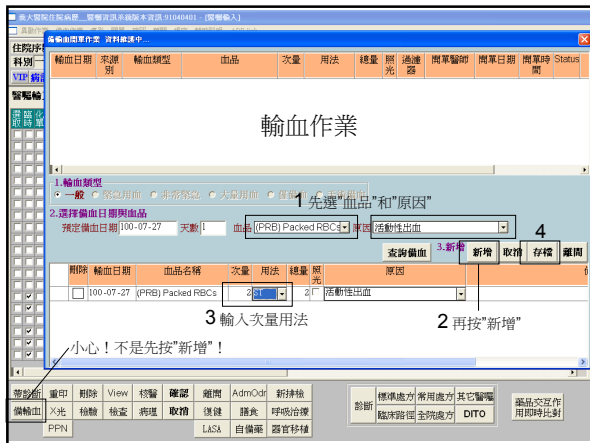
奇美醫院住院病歷__醫囑資訊系統版本資訊:91040401 - [醫囑輸入]

備血醫囑作業 資料讀選中...

住院序
科別
VIP 病
醫囑輸

| 輸血日期 | 來源別 | 輸血類型 | 血品 | 次量 | 用法 | 總量 | 照光 | 過濾器 | 開單醫師 | 開單日期 | 開單時間 | Status |
|---|---|---|---|---|---|---|---|---|---|---|---|---|

輸血作業

1.輸血類型
• 一般 ○ 緊急用血 ○ 非常緊急 ○ 大量用血 ○ 僅備血 ○ 治療性輸血

2.選擇備血日期與血品
預定備血日期 100-07-27 天數 1 血品 (PRB) Packed RBCs 原因 活動性出血

1 先選"血品"和"原因"

查詢備血 3.新增 新增 取消 存檔 離開

4

| 刪除 | 輸血日期 | 血品名稱 | 次量 | 用法 | 總量 | 照光 | 原因 |
|---|---|---|---|---|---|---|---|
| ☐ | 100-07-27 | (PRB) Packed RBCs | 2 | ST | 2 | ☐ | 活動性出血 |

3 輸入次量用法

2 再按"新增"

小心！不是先按"新增"！

帶診斷 重印 刪除 View 核醫 確認 離開 AdmOdr 新排檢
備輸血 X光 檢驗 檢查 病理 取消 復健 膳食 呼吸治療
PPN LASA 自備藥 器官移植

診斷 標準處方 常用處方 其它醫囑
臨床路徑 全院處方 DITO

藥品交互作用即時比對